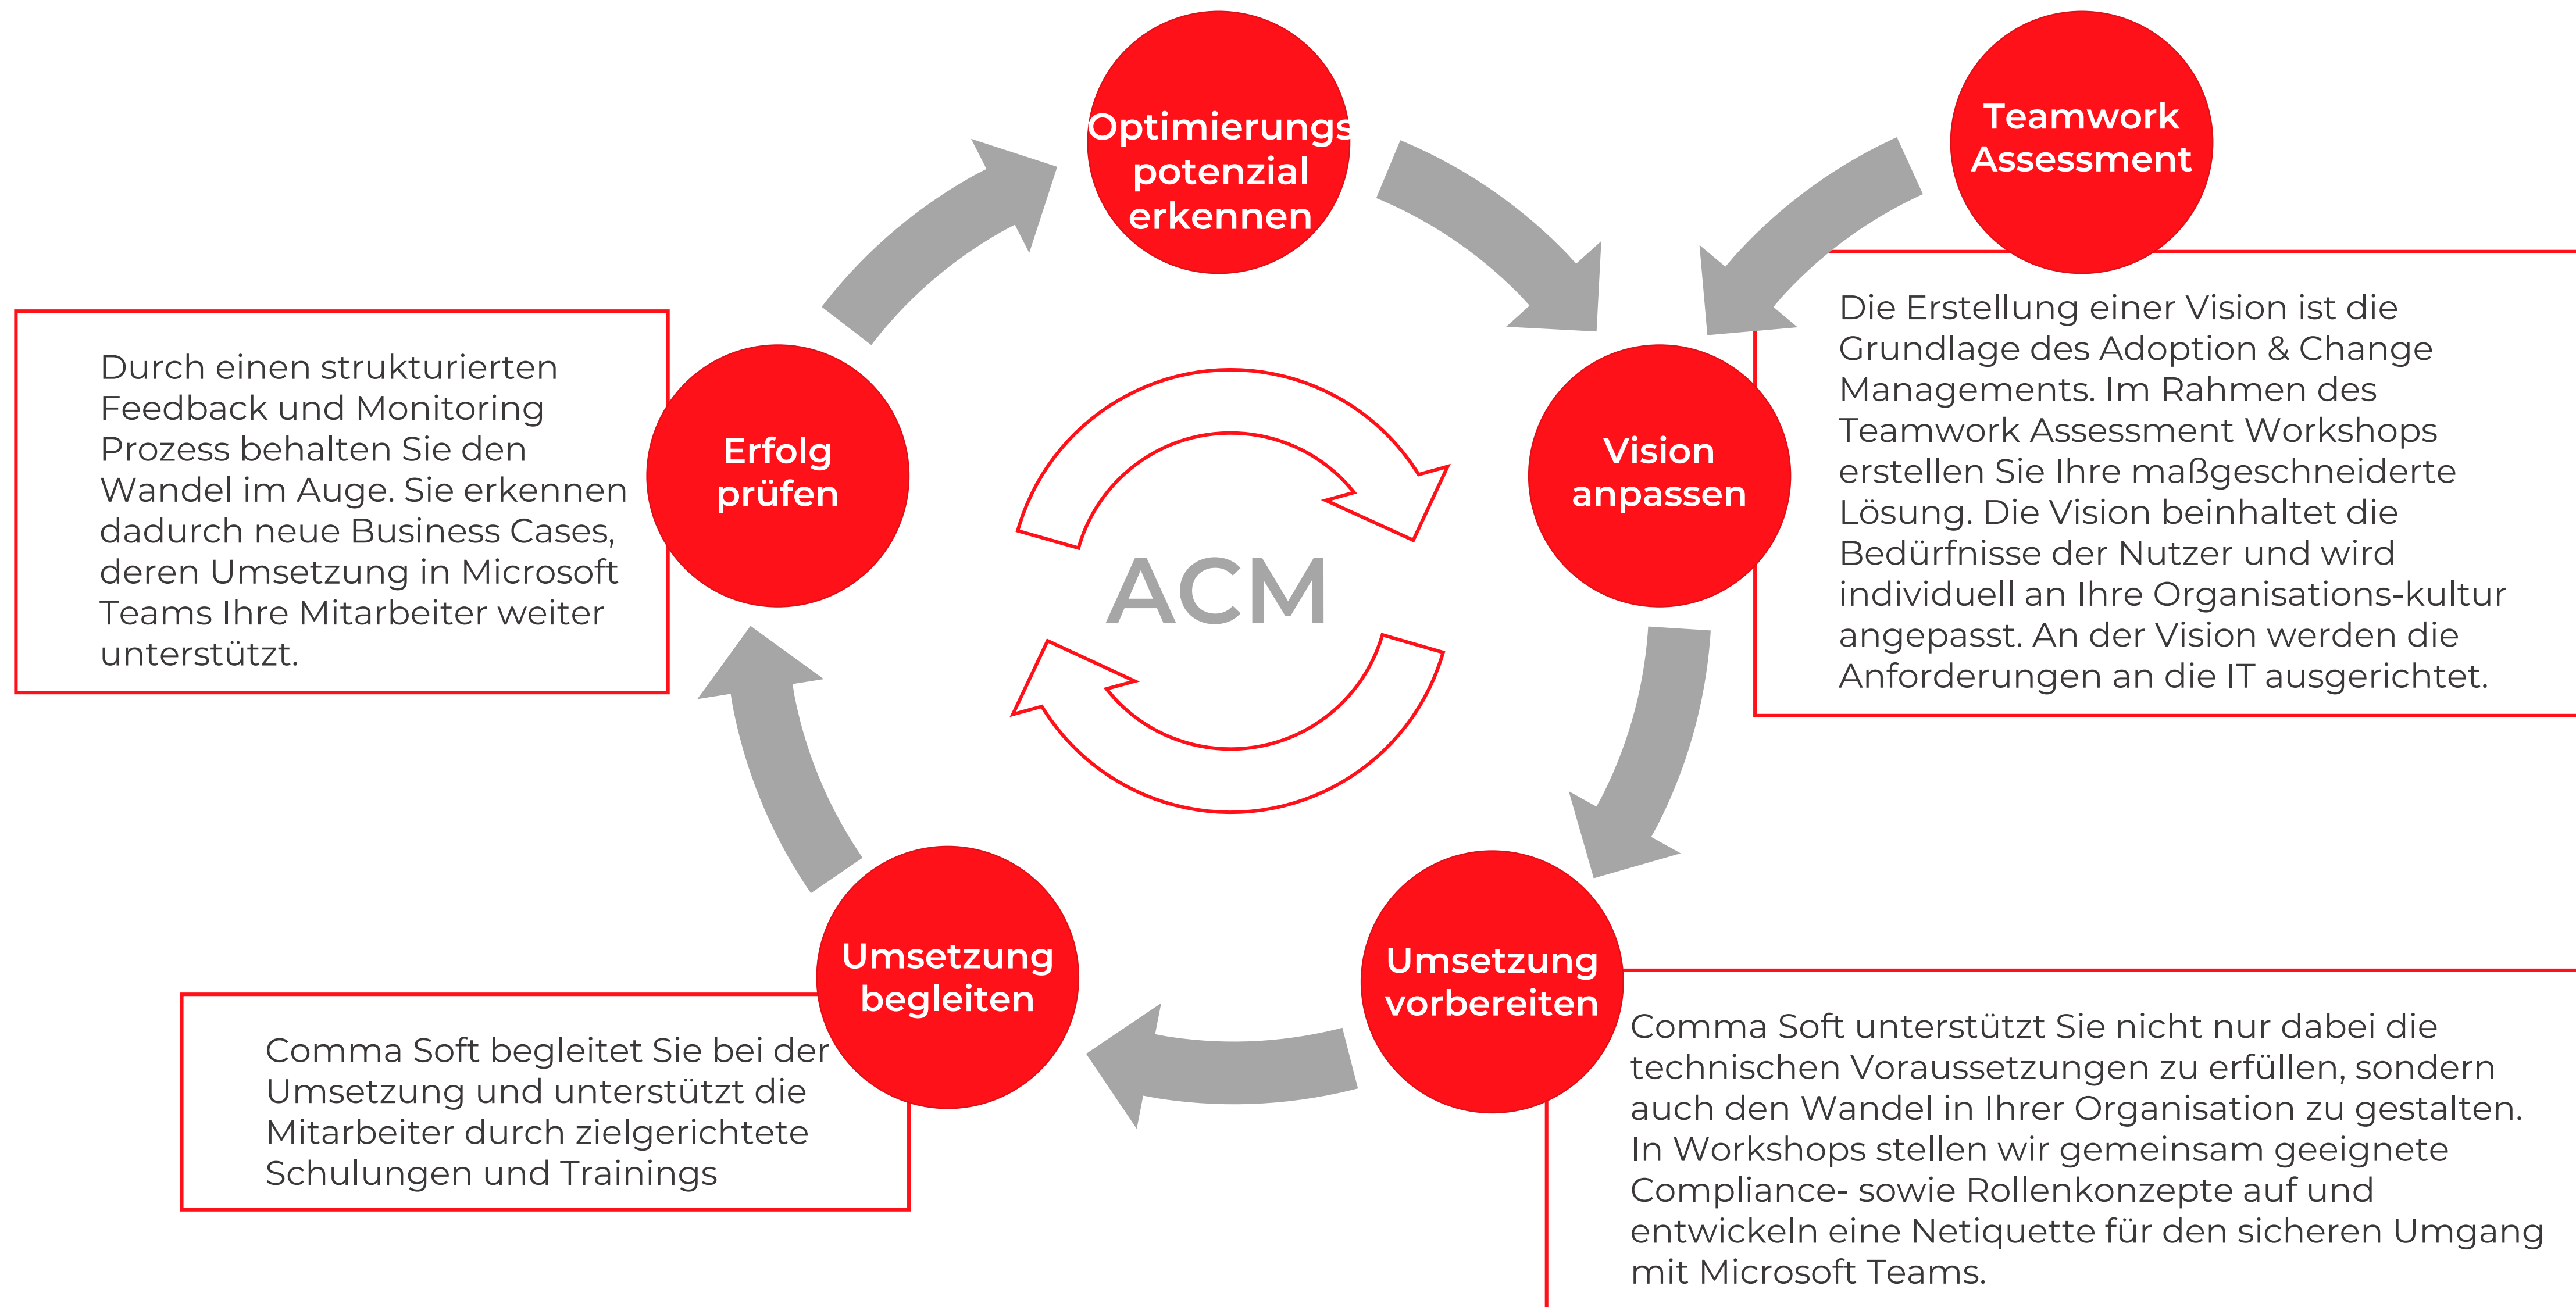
Optimierungs potenzial erkennen

Teamwork Assessment

Durch einen strukturierten Feedback und Monitoring Prozess behalten Sie den Wandel im Auge. Sie erkennen dadurch neue Business Cases, deren Umsetzung in Microsoft Teams Ihre Mitarbeiter weiter unterstützt.

Erfolg prüfen

ACM

Vision anpassen

Die Erstellung einer Vision ist die Grundlage des Adoption & Change Managements. Im Rahmen des Teamwork Assessment Workshops erstellen Sie Ihre maßgeschneiderte Lösung. Die Vision beinhaltet die Bedürfnisse der Nutzer und wird individuell an Ihre Organisations-kultur angepasst. An der Vision werden die Anforderungen an die IT ausgerichtet.

Umsetzung begleiten

Comma Soft begleitet Sie bei der Umsetzung und unterstützt die Mitarbeiter durch zielgerichtete Schulungen und Trainings

Umsetzung vorbereiten

Comma Soft unterstützt Sie nicht nur dabei die technischen Voraussetzungen zu erfüllen, sondern auch den Wandel in Ihrer Organisation zu gestalten. In Workshops stellen wir gemeinsam geeignete Compliance- sowie Rollenkonzepte auf und entwickeln eine Netiquette für den sicheren Umgang mit Microsoft Teams.